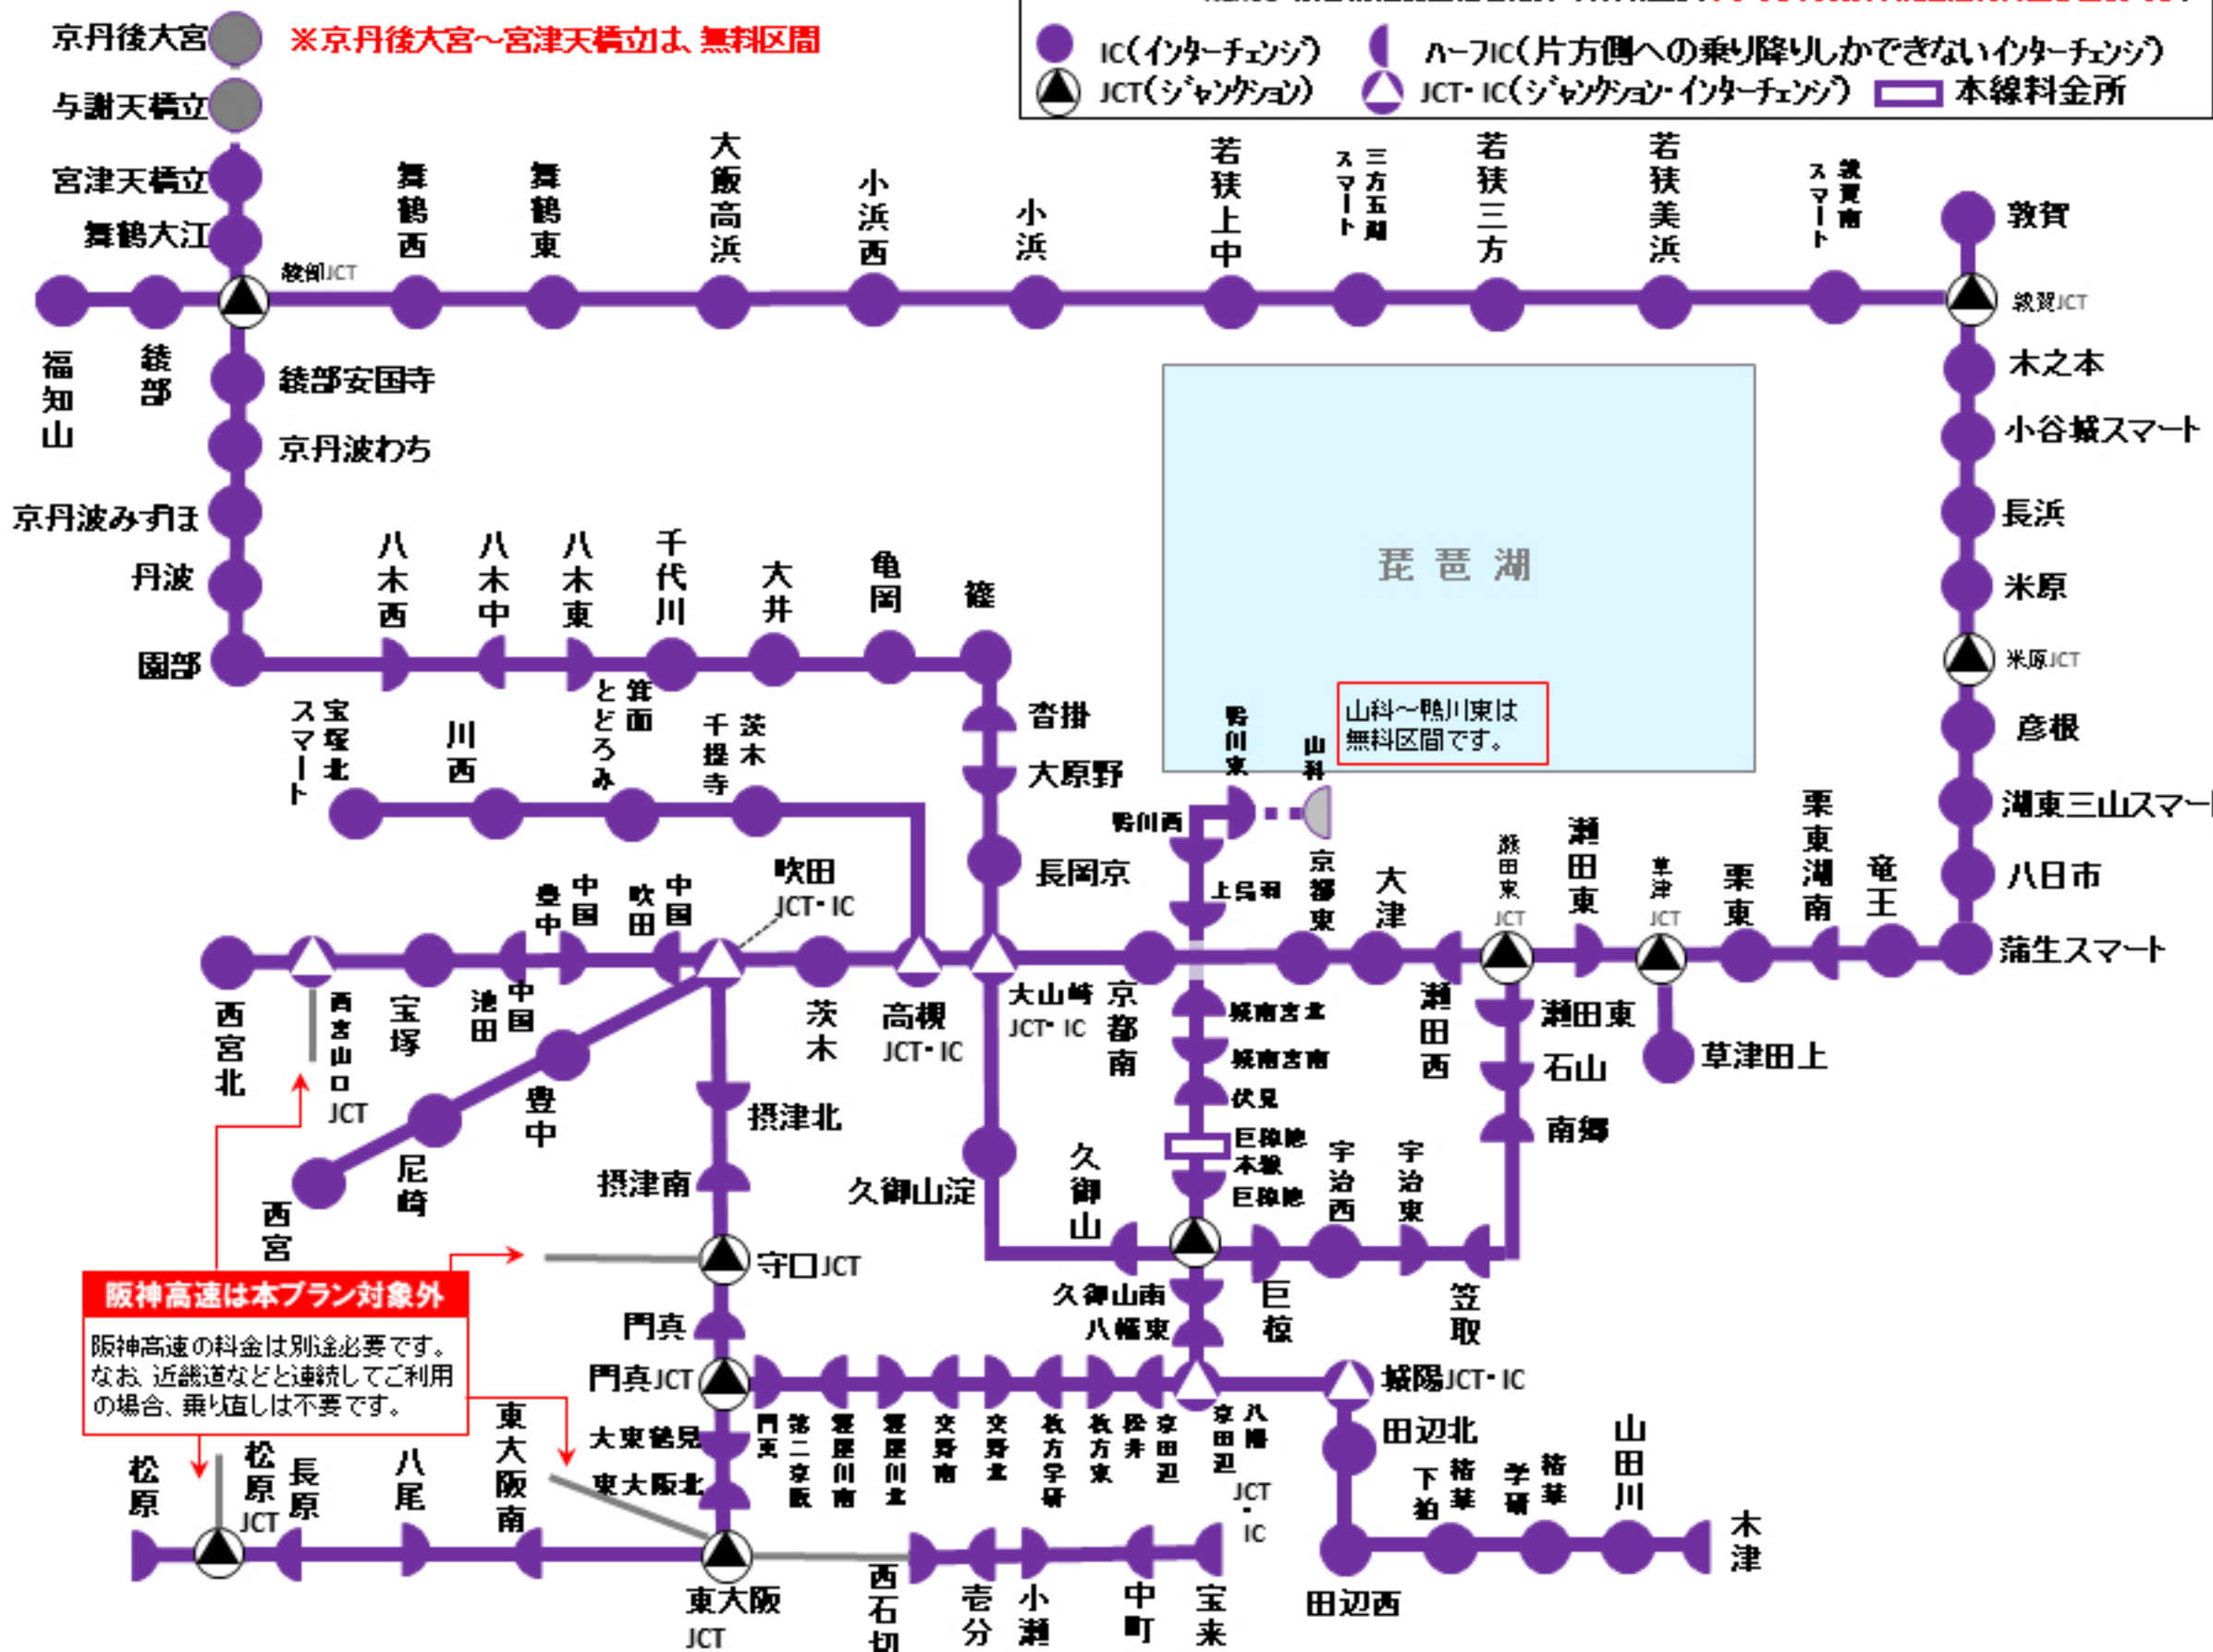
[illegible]

IC(インターチェンジ)
ハーフIC(片方側への乗り降りしかできないインターチェンジ)
JCT(ジャンクション)
JCT・IC(ジャンクション・インターチェンジ)
本線料金所

京丹後大宮
※京丹後大宮～宮津天橋立は、無料区間
与謝天橋立
宮津天橋立
舞鶴大江
綾部JCT
舞鶴西
舞鶴東
大飯高浜
小浜西
小浜
若狭上中
三方五湖スマート
若狭三方
若狭美浜
敦賀南スマート
敦賀
敦賀JCT
福知山
綾部
綾部安国寺
京丹波わち
京丹波みずほ
丹波
園部
八木西
八木中
八木東
千代川
大井
亀岡
篠
木之本
小谷城スマート
長浜
米原
米原JCT
彦根
湖東三山スマート
八日市
蒲生スマート
琵琶湖
山科～鴨川東は無料区間です。
沓掛
大原野
長岡京
宝塚北スマート
川西
とどろみ
箕面
千提寺
茨木
鴨川東
山科
鴨川西
上鳥羽
京都東
大津
瀬田東JCT
瀬田東
草津JCT
栗東
栗東湖南
竜王
中国豊中
吹田
中国吹田
中国
吹田JCT・IC
西宮北
西宮山口JCT
宝塚
池田
中国
茨木
高槻JCT・IC
大山崎JCT・IC
京都南
城南宮北
城南宮南
伏見
巨椋池本線
巨椋池
瀬田西
瀬田東
石山
南郷
草津田上
豊中
尼崎
西宮
摂津北
摂津南
久御山淀
久御山
宇治西
宇治東
守口JCT
久御山南
八幡東
巨椋
笠取
阪神高速は本プラン対象外
阪神高速の料金は別途必要です。なお、近畿道などと連続してご利用の場合、乗り直しは不要です。
門真
門真JCT
城陽JCT・IC
田辺北
大東鶴見
東大阪北
門真
第二京阪
寝屋川南
寝屋川北
交野南
交野北
枚方学研
枚方東
松井
京田辺
八幡京田辺JCT・IC
下狛
精華学研
精華
山田川
木津
田辺西
松原
松原JCT
長原
八尾
東大阪南
東大阪JCT
西石切
壱分
小瀬
中町
宝来